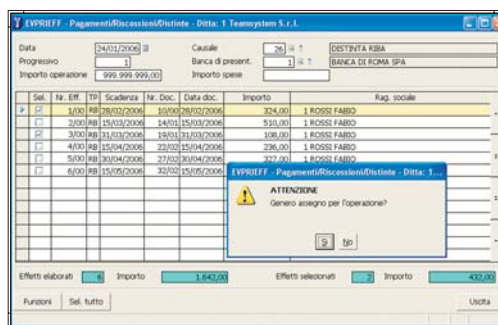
EVPRIEFF - Pagamenti/Riscossioni/Distinte - Ditta: 1 Teamsystem S.r.l.

Data 24/01/2006
Progressivo 1
Importo operazione 999.999.999,00
Causale 26 DISTINTA RIBA
Banca di present. 1 BANCA DI ROMA SPA
Importo spese

| Sel. | Nr. Eff. | TP | Scadenza | Nr. Doc. | Data doc. | Importo | Rag. sociale |
|---|---|---|---|---|---|---|---|
| ☑ | 1/00 | RB | 28/02/2006 | 10/00 | 28/02/2006 | 324,00 | 1 ROSSI FABIO |
| ☐ | 2/00 | RB | 15/03/2006 | 14/01 | 15/03/2006 | 510,00 | 1 ROSSI FABIO |
| ☑ | 3/00 | RB | 31/03/2006 | 19/01 | 31/03/2006 | 108,00 | 1 ROSSI FABIO |
| ☐ | 4/00 | RB | 15/04/2006 | 22/02 | 15/04/2006 | 236,00 | 1 ROSSI FABIO |
| ☐ | 5/00 | RB | 30/04/2006 | 27/02 | 30/04/2006 | 327,00 | 1 ROSSI FABIO |
| ☐ | 6/00 | RB | 15/05/2006 | 32/02 | 15/05/2006 | | |

EVPRIEFF - Pagamenti/Riscossioni/Distinte - Ditta: 1...
ATTENZIONE
Genero assegno per l'operazione?
Si No

Effetti elaborati 6 Importo 1.642,00
Effetti selezionati 2 Importo 432,00

Funzioni Sel. tutto Uscita